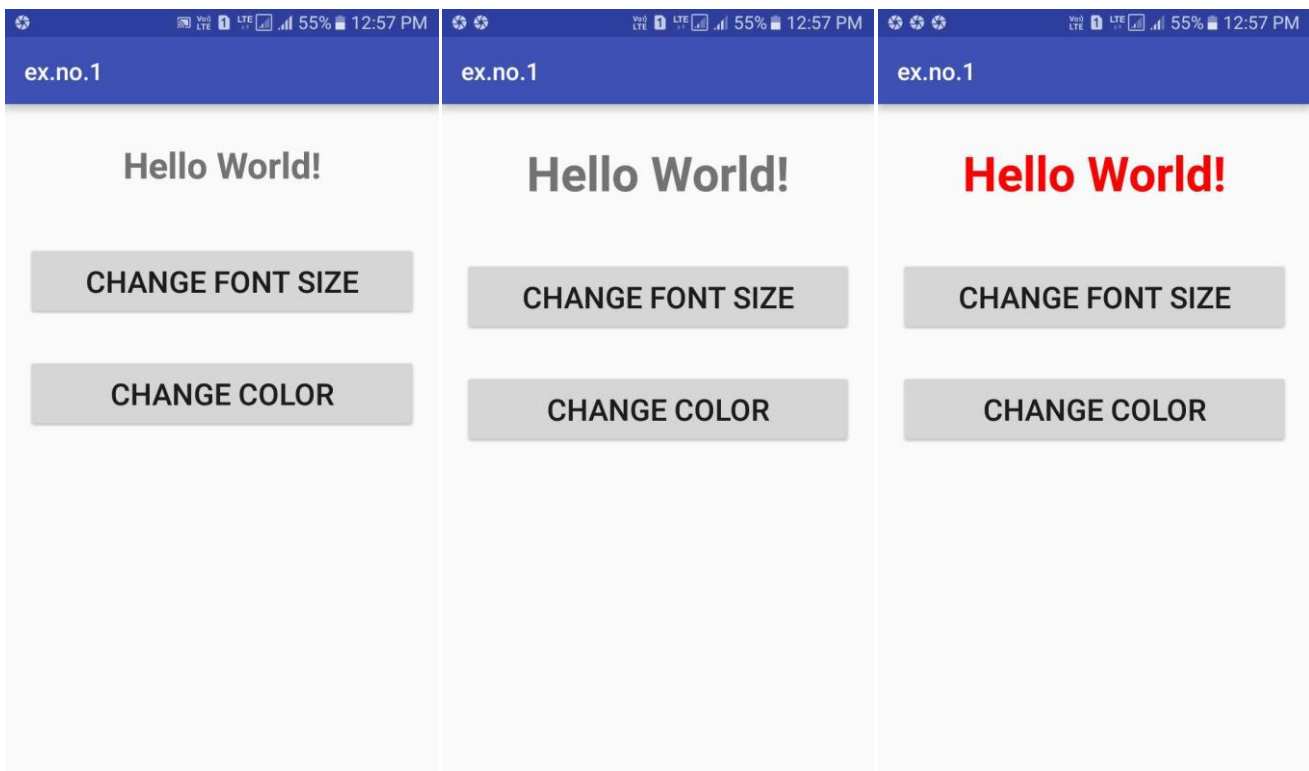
55% 12:57 PM

ex.no.1

Hello World!

CHANGE FONT SIZE

CHANGE COLOR

55% 12:57 PM

ex.no.1

Hello World!

CHANGE FONT SIZE

CHANGE COLOR

55% 12:57 PM

ex.no.1

Hello World!

CHANGE FONT SIZE

CHANGE COLOR